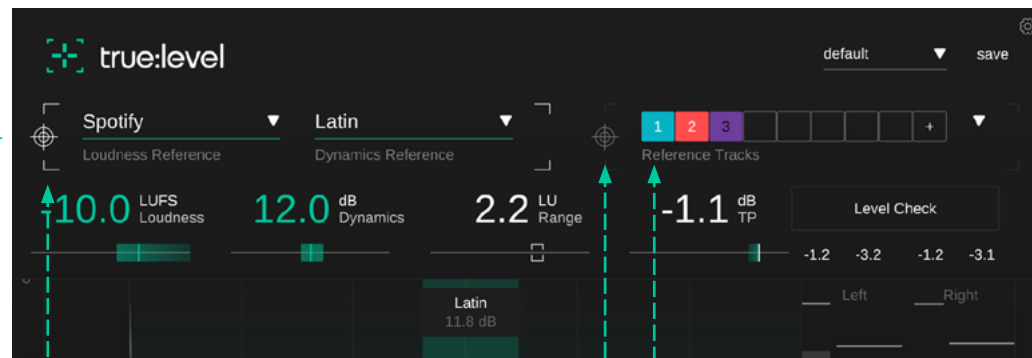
true:level

default ▼ save

Spotify ▼
Loudness Reference

Latin ▼
Dynamics Reference

1 2 3 +
Reference Tracks

-10.0 LUFS Loudness

12.0 dB Dynamics

2.2 LU Range

-1.1 dB TP

Level Check

-1.2 -3.2 -1.2 -3.1

Latin
11.8 dB

Left Right